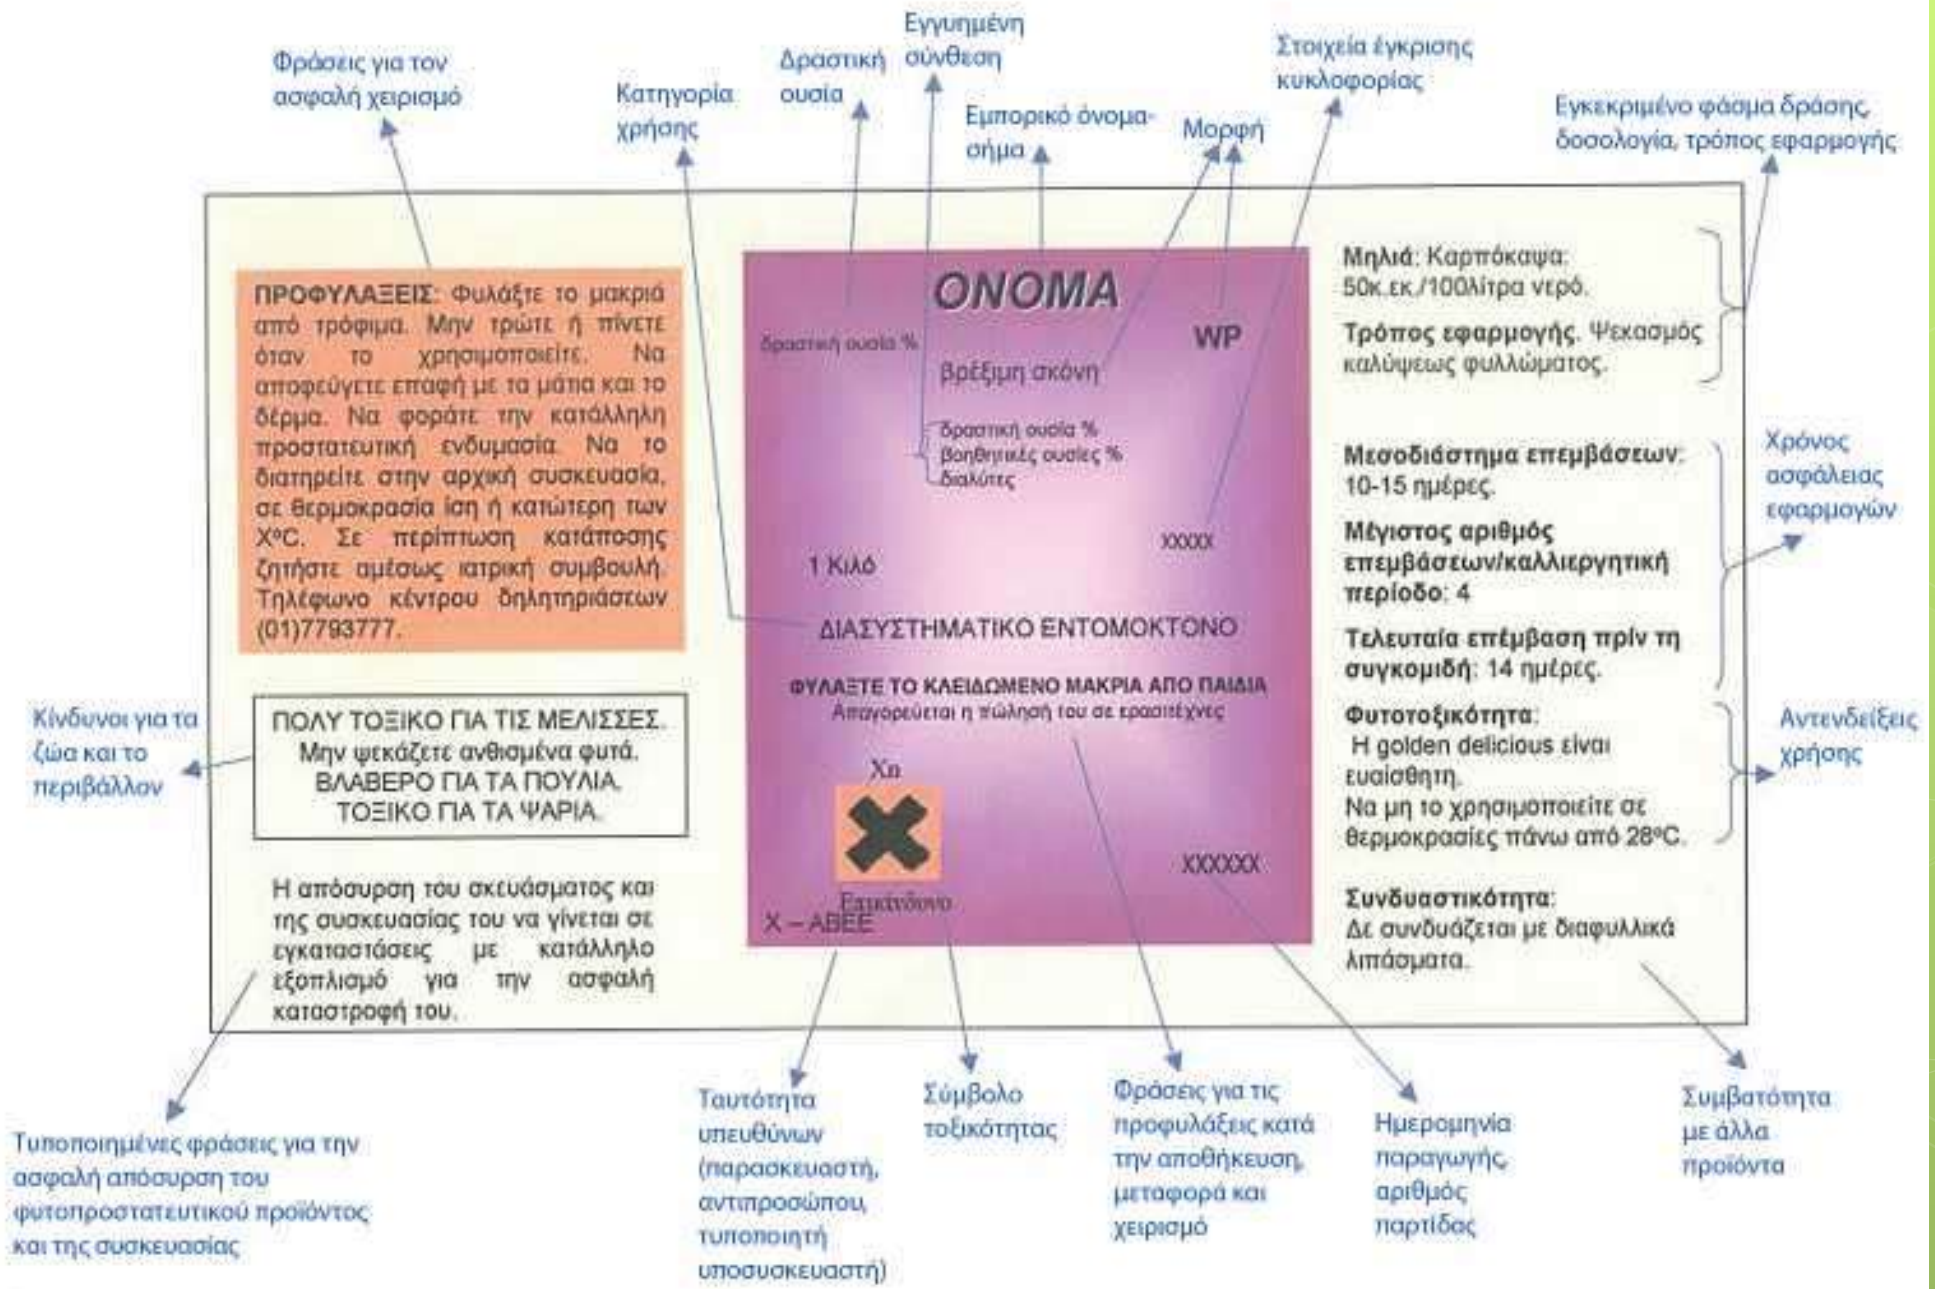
Φράσεις για τον ασφαλή χειρισμό

Κατηγορία χρήσης

Δραστική ουσία

Εγγυημένη σύνθεση

Εμπορικό όνομα-σήμα

Μορφή

Στοιχεία έγκρισης κυκλοφορίας

Εγκεκριμένο φάσμα δράσης, δοσολογία, τρόπος εφαρμογής

ΠΡΟΦΥΛΑΞΕΙΣ: Φυλάξτε το μακριά από τρόφιμα. Μην τρώτε ή πίνετε όταν το χρησιμοποιείτε. Να αποφεύγετε επαφή με τα μάτια και το δέρμα. Να φοράτε την κατάλληλη προστατευτική ενδυμασία. Να το διατηρείτε στην αρχική συσκευασία, σε θερμοκρασία ίση ή κατώτερη των X°C. Σε περίπτωση κατάποσης ζητήστε αμέσως ιατρική συμβουλή. Τηλέφωνο κέντρου δηλητηριάσεων (01)7793777.

ΟΝΟΜΑ

δραστική ουσία %

WP

βρέξιμη σκόνη

δραστική ουσία %
βοηθητικές ουσίες %
διαλύτες

XXXXX

1 Κιλό

ΔΙΑΣΥΣΤΗΜΑΤΙΚΟ ΕΝΤΟΜΟΚΤΟΝΟ

ΦΥΛΑΞΤΕ ΤΟ ΚΛΕΙΔΩΜΕΝΟ ΜΑΚΡΙΑ ΑΠΟ ΠΑΙΔΙΑ
Απαγορεύεται η πώλησή του σε ερασιτέχνες

Xn

Επικίνδυνο

X – ABEE

XXXXXX

Μηλιά: Καρπόκαψα: 50κ.εκ./100λίτρα νερό.

Τρόπος εφαρμογής. Ψεκασμός καλύψεως φυλλώματος.

Μεσοδιάστημα επεμβάσεων: 10-15 ημέρες.

Μέγιστος αριθμός επεμβάσεων/καλλιεργητική περίοδο: 4

Τελευταία επέμβαση πρίν τη συγκομιδή: 14 ημέρες.

Φυτοτοξικότητα:
Η golden delicious είναι ευαίσθητη.
Να μη το χρησιμοποιείτε σε θερμοκρασίες πάνω από 28°C.

Συνδυαστικότητα:
Δε συνδυάζεται με διαφυλλικά λιπάσματα.

Χρόνος ασφάλειας εφαρμογών

Αντενδείξεις χρήσης

Κίνδυνοι για τα ζώα και το περιβάλλον

ΠΟΛΥ ΤΟΞΙΚΟ ΓΙΑ ΤΙΣ ΜΕΛΙΣΣΕΣ.
Μην ψεκάζετε ανθισμένα φυτά.
ΒΛΑΒΕΡΟ ΓΙΑ ΤΑ ΠΟΥΛΙΑ.
ΤΟΞΙΚΟ ΓΙΑ ΤΑ ΨΑΡΙΑ.

Η απόσυρση του σκευάσματος και της συσκευασίας του να γίνεται σε εγκαταστάσεις με κατάλληλο εξοπλισμό για την ασφαλή καταστροφή του.

Τυποποιημένες φράσεις για την ασφαλή απόσυρση του φυτοπροστατευτικού προϊόντος και της συσκευασίας

Ταυτότητα υπευθύνων (παρασκευαστή, αντιπροσώπου, τυποποιητή υποσυσκευαστή)

Σύμβολο τοξικότητας

Φράσεις για τις προφυλάξεις κατά την αποθήκευση, μεταφορά και χειρισμό

Ημερομηνία παραγωγής, αριθμός παρτίδας

Συμβατότητα με άλλα προϊόντα